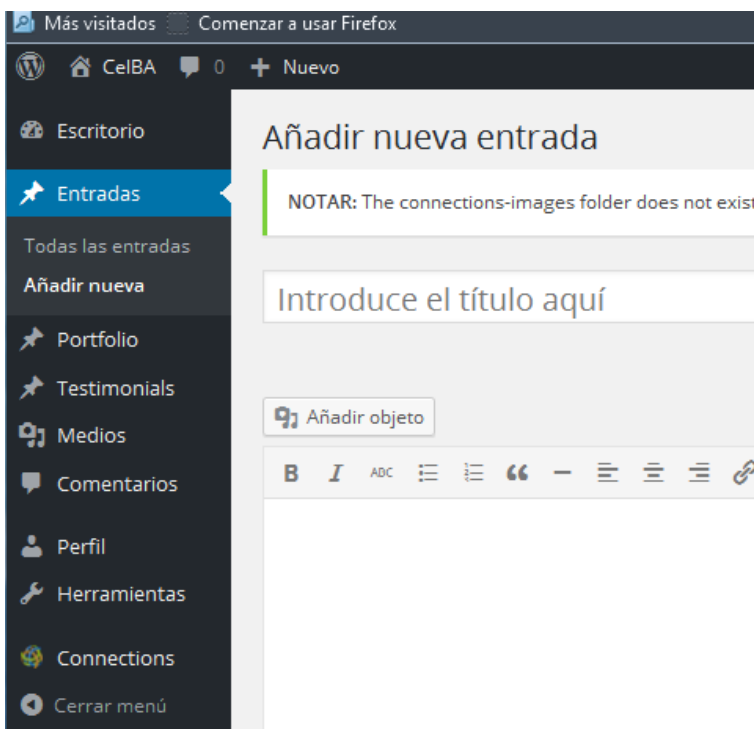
Más visitados Comenzar a usar Firefox

CelBA 0 Nuevo

Escritorio
Entradas
Todas las entradas
Añadir nueva
Portfolio
Testimonials
Medios
Comentarios
Perfil
Herramientas
Connections
Cerrar menú

Añadir nueva entrada

NOTAR: The connections-images folder does not exist

Introduce el título aquí

Añadir objeto

B I ABC